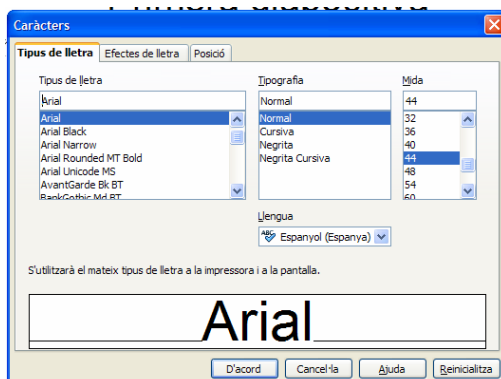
Caràcters

Tipus de lletra | Efectes de lletra | Posició

Tipus de lletra
Arial
Arial
Arial Black
Arial Narrow
Arial Rounded MT Bold
Arial Unicode MS
AvantGarde Bk BT
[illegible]

Tipografia
Normal
Normal
Cursiva
Negrita
Negrita Cursiva

Mida
44
32
36
40
44
48
54
60

Llengua
Espanyol (Espanya)

S'utilitzarà el mateix tipus de lletra a la impressora i a la pantalla.

Arial

D'acord | Cancel·la | Ajuda | Reinicialitza